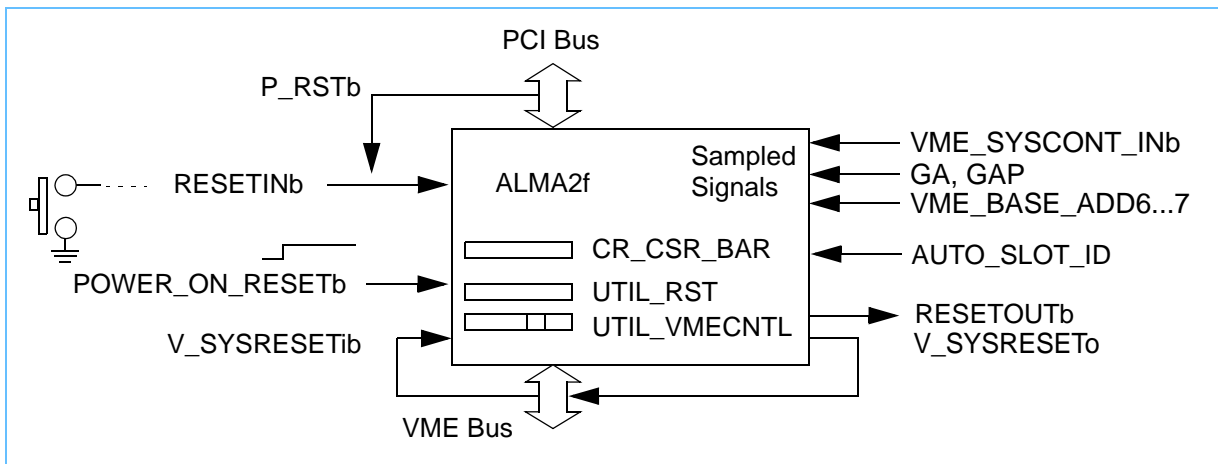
PCI Bus

P_RSTb

RESETINb

ALMA2f

Sampled Signals

VME_SYSCONT_INb
GA, GAP
VME_BASE_ADD6...7

CR_CSR_BAR

AUTO_SLOT_ID

POWER_ON_RESETb

UTIL_RST

UTIL_VMECNTL

RESETOUTb
V_SYSRESETo

V_SYSRESETib

VME Bus